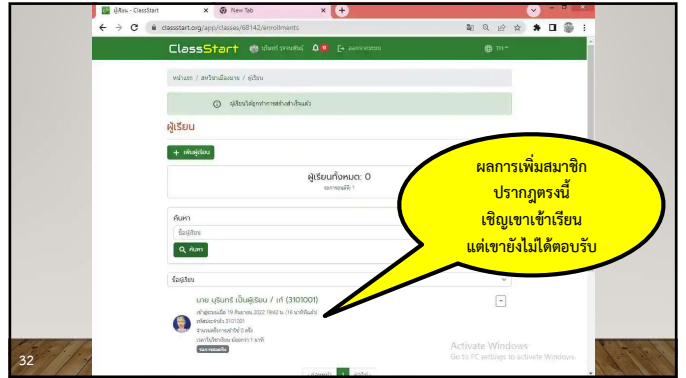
ผู้เรียน - ClassStart
New Tab
classstart.org/app/classes/68142/enrollments
ClassStart
TH
หน้าแรก / สหวิชาเมืองงาน / ผู้เรียน
ผู้เรียนได้ถูกทำการสร้างสำเร็จแล้ว
ผู้เรียน
+ เพิ่มผู้เรียน
ผู้เรียนทั้งหมด: 0
ค้นหา
ชื่อผู้เรียน
ค้นหา
ชื่อผู้เรียน
นาย บุรินทร์ เป็นผู้เรียน / เท่ (3101001)
เข้าสู่ระบบเมื่อ 19 กันยายน 2022 19:42 น.
รหัสประจำตัว 3101001
รอการตอบรับ
ผลการเพิ่มสมาชิก ปรากฏตรงนี้ เชิญเขาเข้าเรียน แต่เขายังไม่ได้ตอบรับ
Activate Windows
Go to PC settings to activate Windows.
32